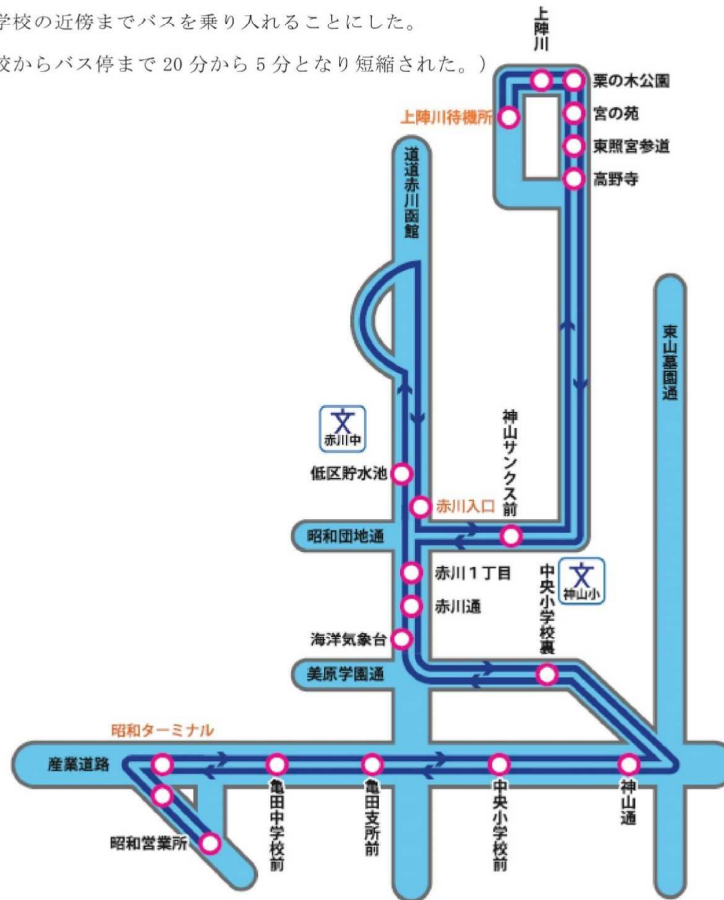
学校の近傍までバスを乗り入れることにした。
校からバス停まで 20 分から 5 分となり短縮された。）

上陣川
栗の木公園
上陣川待機所
宮の苑
東照宮参道
高野寺
道道赤川函館
東山墓園通
文
赤川中
神山サンクス前
低区貯水池
赤川入口
昭和団地通
中央小学校裏
文
神山小
赤川１丁目
赤川通
海洋気象台
美原学園通
昭和ターミナル
産業道路
亀田中学校前
亀田支所前
中央小学校前
神山通
昭和営業所